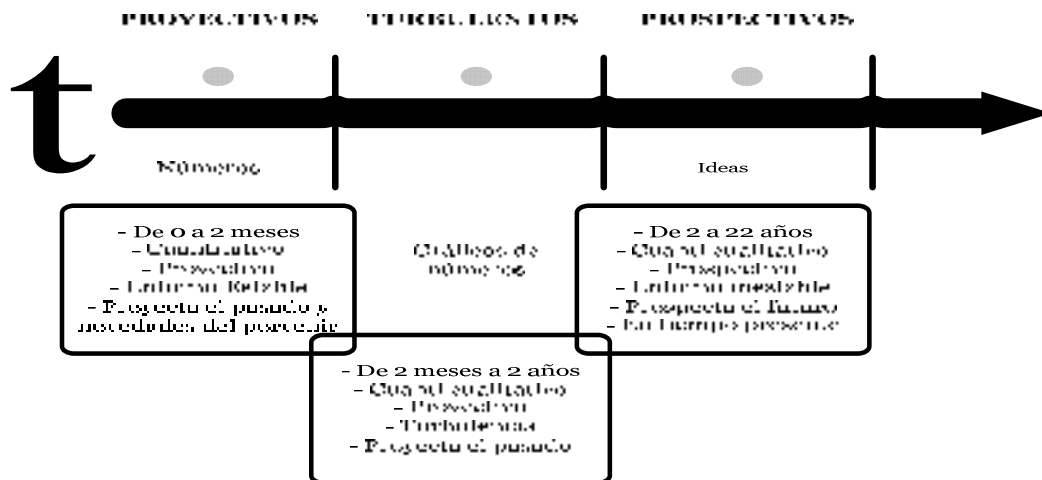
PROYECTIVOS TURBULENTOS PROSPECTIVOS

t

Números

Ideas

- De 0 a 2 meses
- Cuantitativo
- Proyección
- Entorno Estable
- Proyecta el pasado y necedades del presente

Gráficos de números

- De 2 a 22 años
- Cualitativo
- Prospección
- Entorno inestable
- Prospecta el futuro
- En tiempo presente

- De 2 meses a 2 años
- Cualitativo
- Proyección
- Turbulencia
- Proyecta el pasado